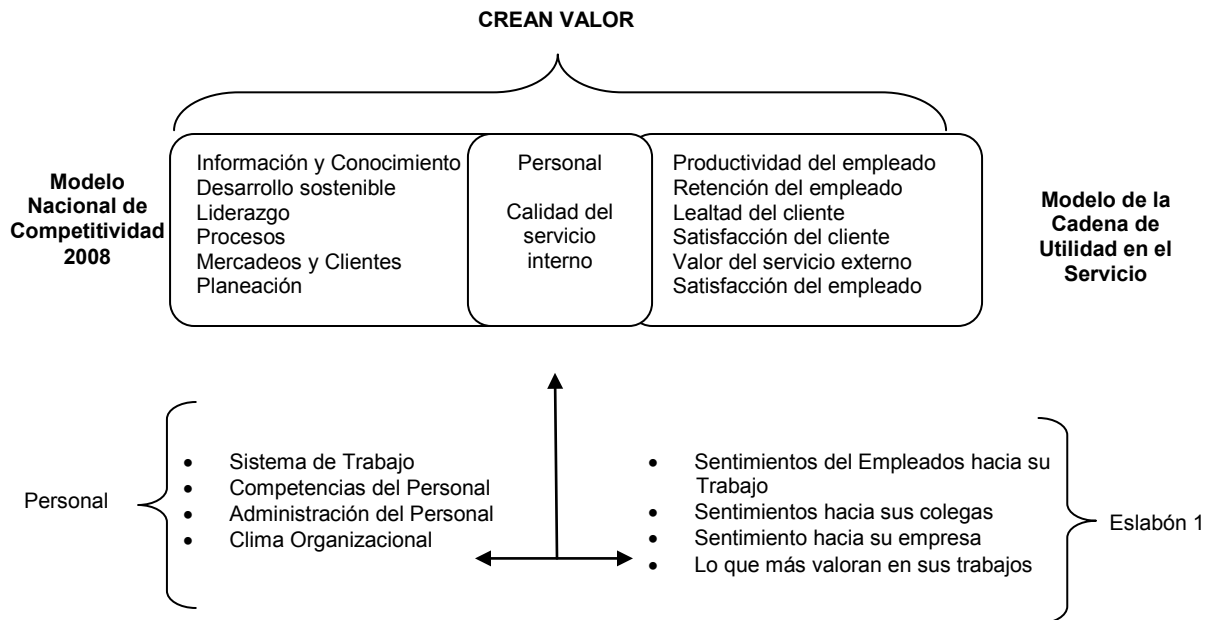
CREAN VALOR

Modelo Nacional de Competitividad 2008

Información y Conocimiento
Desarrollo sostenible
Liderazgo
Procesos
Mercadeos y Clientes
Planeación

Personal

Calidad del servicio interno

Productividad del empleado
Retención del empleado
Lealtad del cliente
Satisfacción del cliente
Valor del servicio externo
Satisfacción del empleado

Modelo de la Cadena de Utilidad en el Servicio

Personal

- Sistema de Trabajo
- Competencias del Personal
- Administración del Personal
- Clima Organizacional

- Sentimientos del Empleados hacia su Trabajo
- Sentimientos hacia sus colegas
- Sentimiento hacia su empresa
- Lo que más valoran en sus trabajos

Eslabón 1